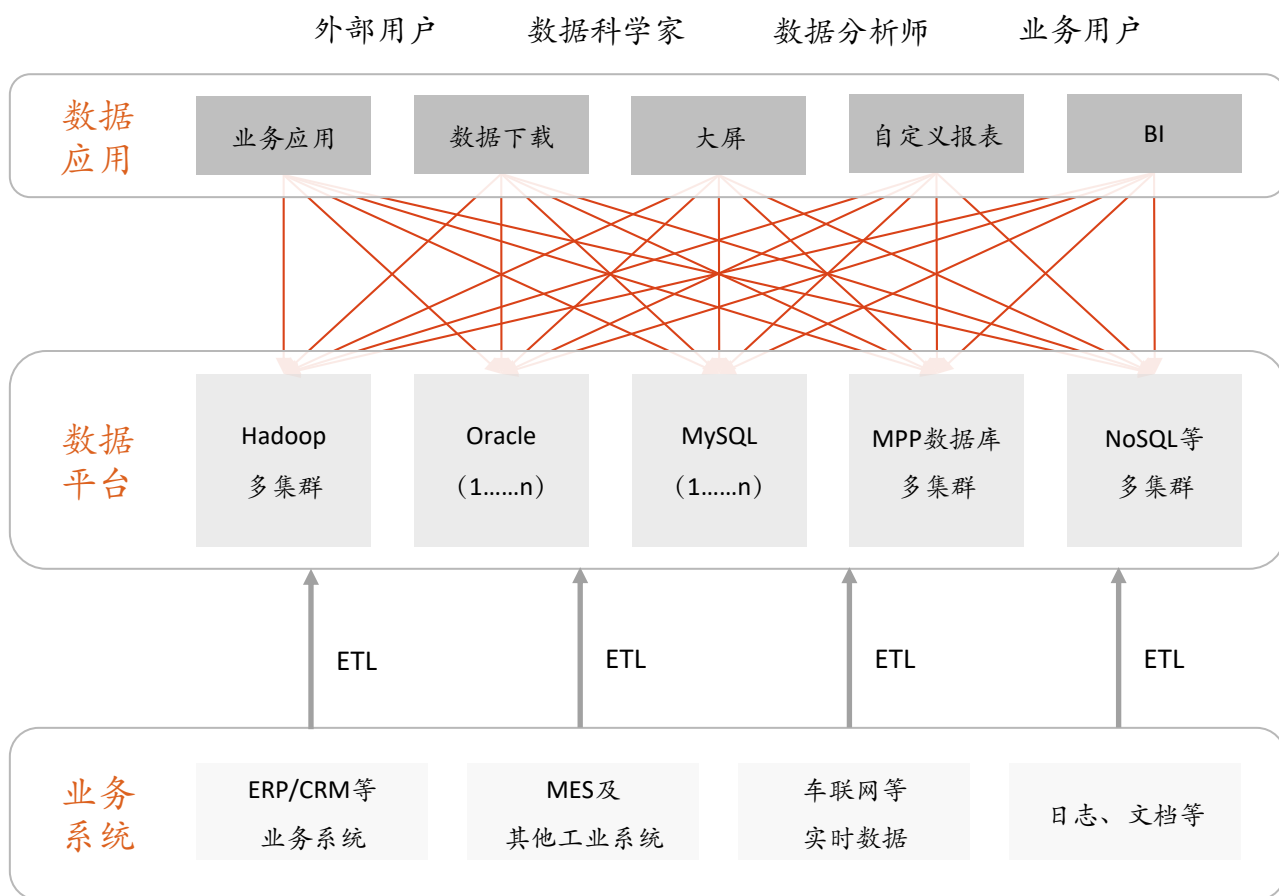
外部用户　数据科学家　数据分析师　业务用户

数据应用

业务应用　数据下载　大屏　自定义报表　BI

数据平台

Hadoop 多集群

Oracle （1……n）

MySQL （1……n）

MPP数据库 多集群

NoSQL等 多集群

ETL　ETL　ETL　ETL

业务系统

ERP/CRM等 业务系统

MES及 其他工业系统

车联网等 实时数据

日志、文档等